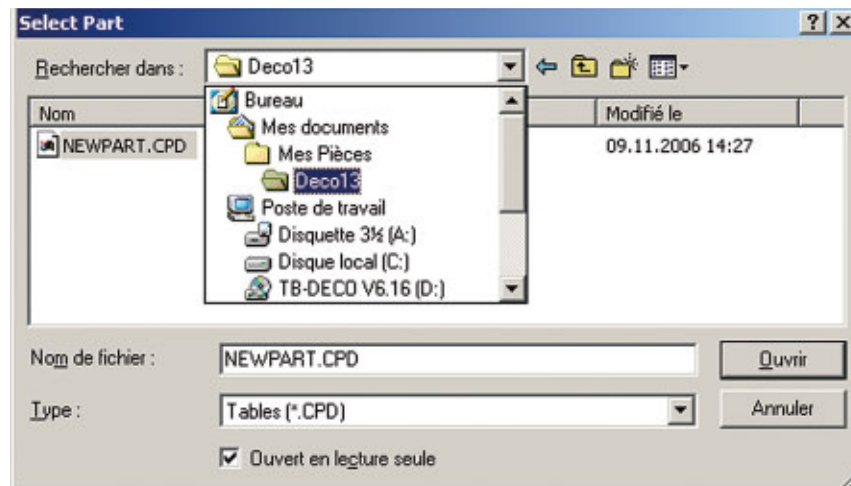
Select Part

? X

Rechercher dans : Deco13

Nom

Modifié le

NEWPART.CPD

09.11.2006 14:27

Bureau
Mes documents
Mes Pièces
Deco13
Poste de travail
Disquette 3½ (A:)
Disque local (C:)
TB-DECO V6.16 (D:)

Nom de fichier : NEWPART.CPD

Ouvrir

Type : Tables (*.CPD)

Annuler

Ouvert en lecture seule